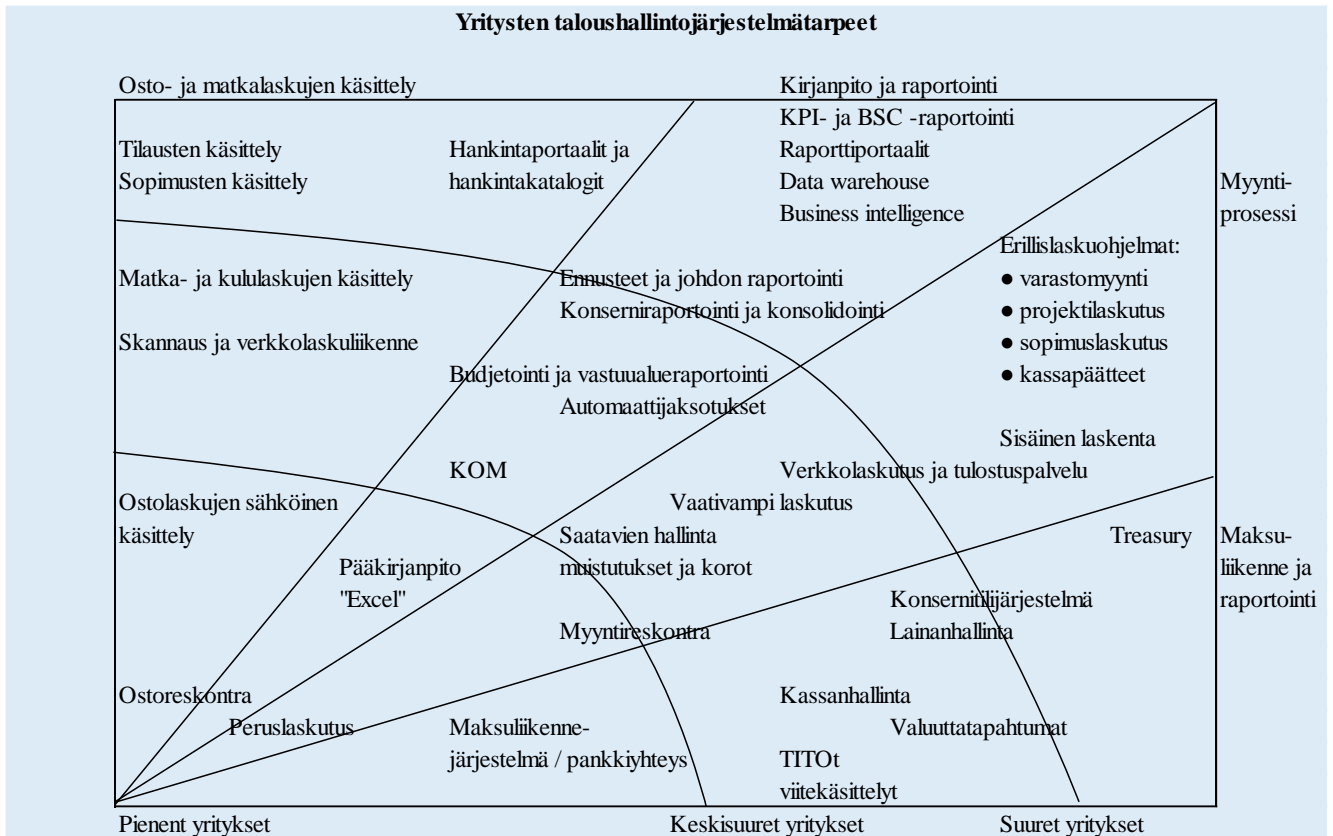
**Yritysten taloushallintojärjestelmätarpeet**

Osto- ja matkalaskujen käsittely

Kirjanpito ja raportointi
KPI- ja BSC -raportointi
Raporttiportaalit
Data warehouse
Business intelligence

Tilausten käsittely
Sopimusten käsittely

Hankintaportaalit ja hankintakatalogit

Myyntiprosessi

Erillislaskuohjelmat:
● varastomyynti
● projektilaskutus
● sopimuslaskutus
● kassapäätteet

Matka- ja kululaskujen käsittely

Ennusteet ja johdon raportointi
Konserniraportointi ja konsolidointi

Skannaus ja verkkolaskuliikenne

Budjetointi ja vastuualueraportointi
Automaattijaksotukset

Sisäinen laskenta

KOM

Verkkolaskutus ja tulostuspalvelu

Vaativampi laskutus

Ostolaskujen sähköinen käsittely

Saatavien hallinta
muistutukset ja korot

Treasury

Maksuliikenne ja raportointi

Pääkirjanpito
"Excel"

Konsernitilijärjestelmä
Lainanhallinta

Myyntireskontra

Ostoreskontra

Peruslaskutus

Maksuliikennejärjestelmä / pankkiyhteys

Kassanhallinta
Valuuttatapahtumat

TITOt
viitekäsittelyt

Pienent yritykset

Keskisuuret yritykset

Suuret yritykset